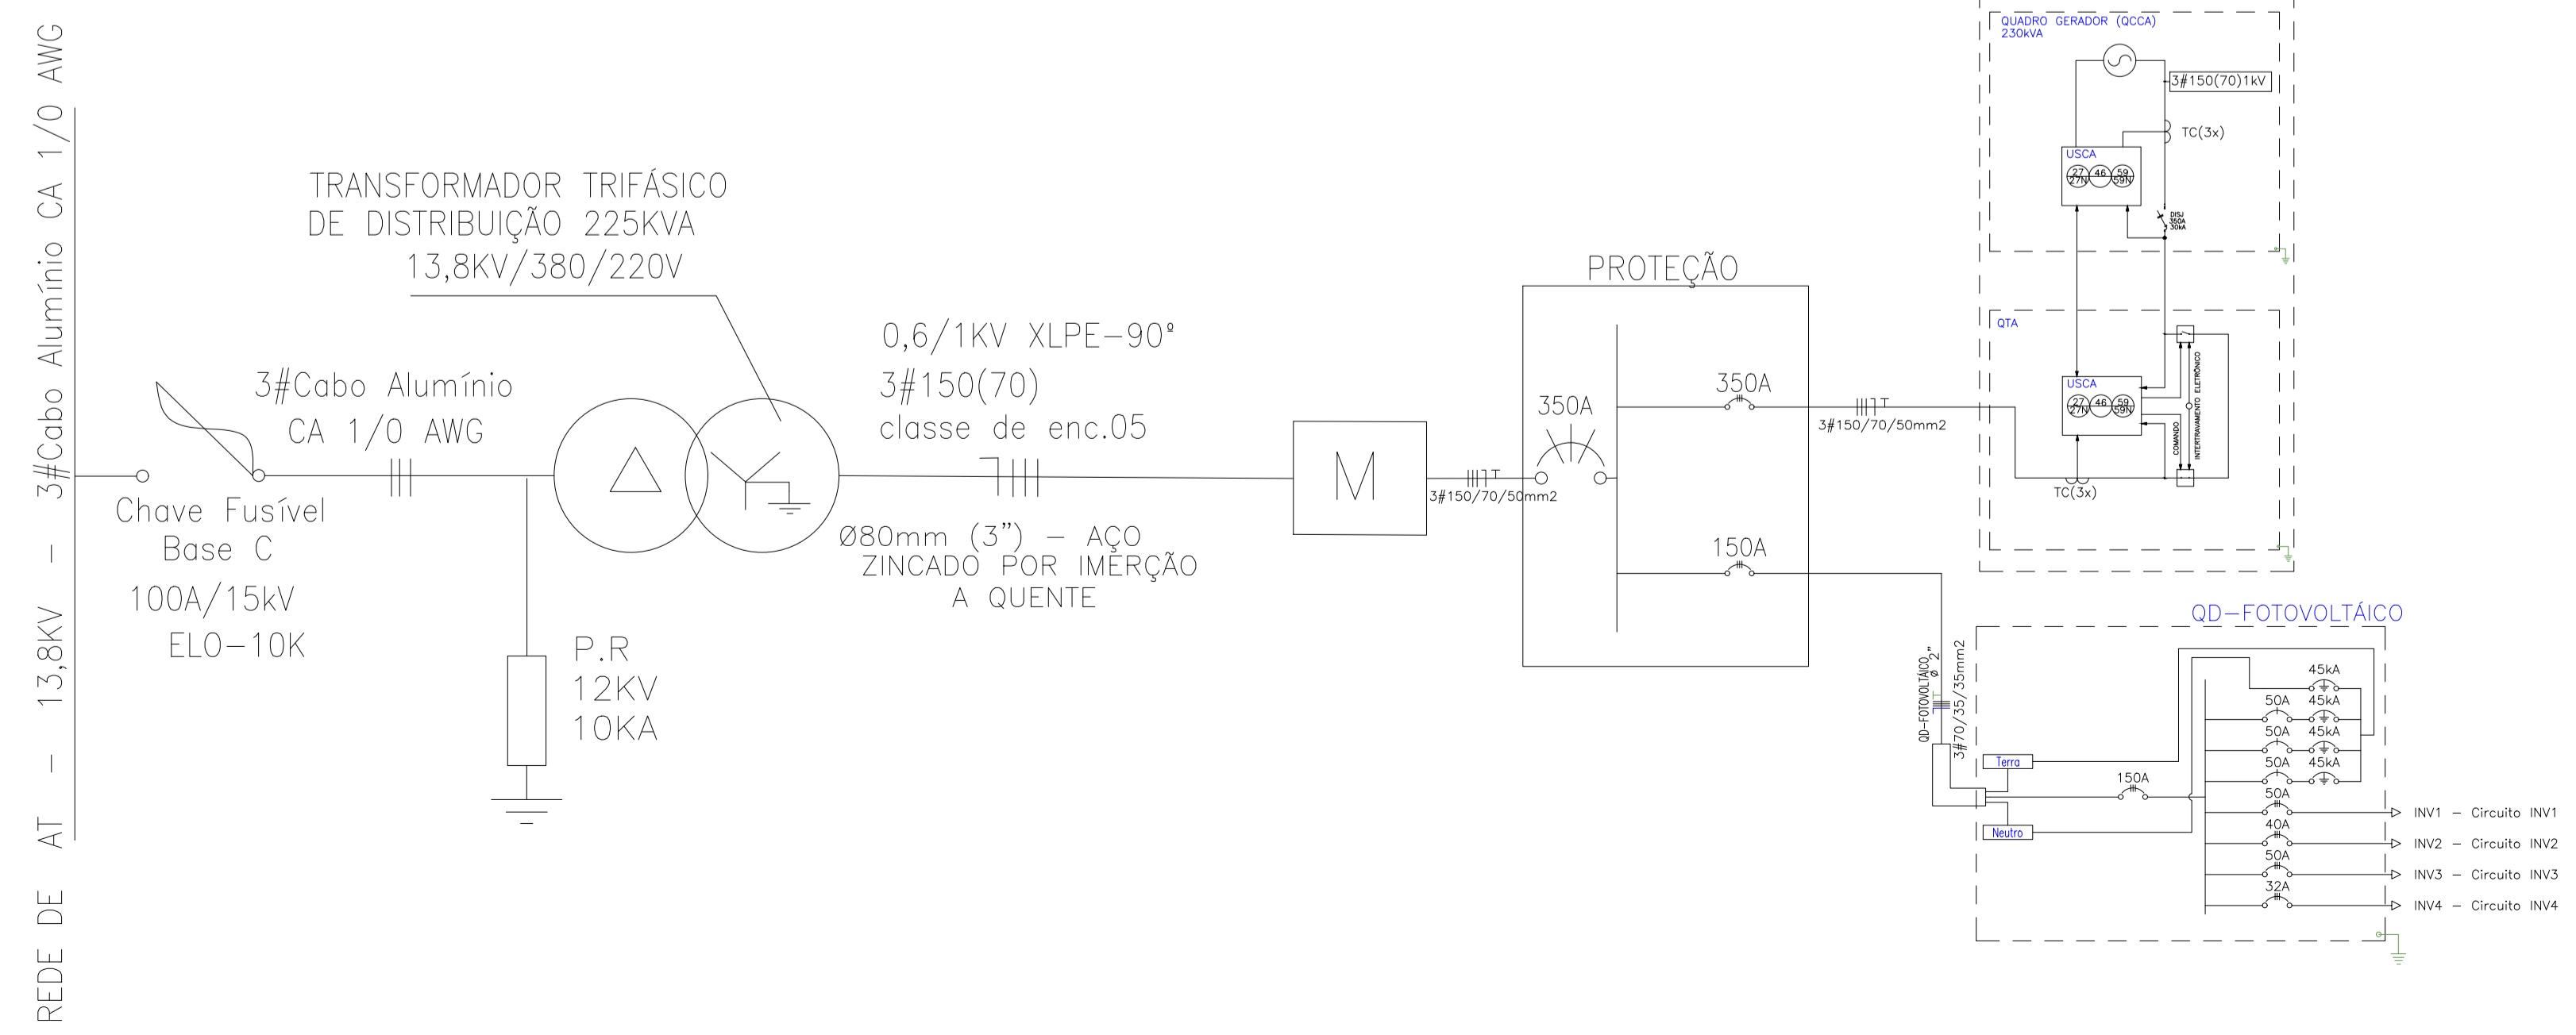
REDE DE AT - 13,8KV - 3#Cabo Alumínio CA 1/0 AWG

TRANSFORMADOR TRIFÁSICO
DE DISTRIBUIÇÃO 225KVA
13,8KV/380/220V

3#Cabo Alumínio
CA 1/0 AWG

Chave Fusível
Base C
100A/15kV
ELO-10K

P.R
12KV
10KA

0,6/1KV XLPE-90º
3#150(70)
classe de enc.05

Ø80mm (3") - AÇO
ZINCADO POR IMERÇÃO
A QUENTE

M

3#150/70/50mm2

PROTEÇÃO
350A
350A
150A

3#150/70/50mm2

QUADRO GERADOR (QCCA)
230kVA
3#150(70)1kV
TC(3x)
USCA
27 27N 46 59 59N
DISJ 350A 30kA

QTA
USCA
27 27N 46 59 59N
COMANDO
INTERTRAVAMENTO ELETRÔNICO
TC(3x)

QD-FOTOVOLTÁICO
QD-FOTOVOLTÁICO Ø 2"
3#70/35/35mm2
Terra
Neutro
150A
45kA
50A 45kA
50A 45kA
50A 45kA
50A
INV1 - Circuito INV1
40A
INV2 - Circuito INV2
50A
INV3 - Circuito INV3
32A
INV4 - Circuito INV4